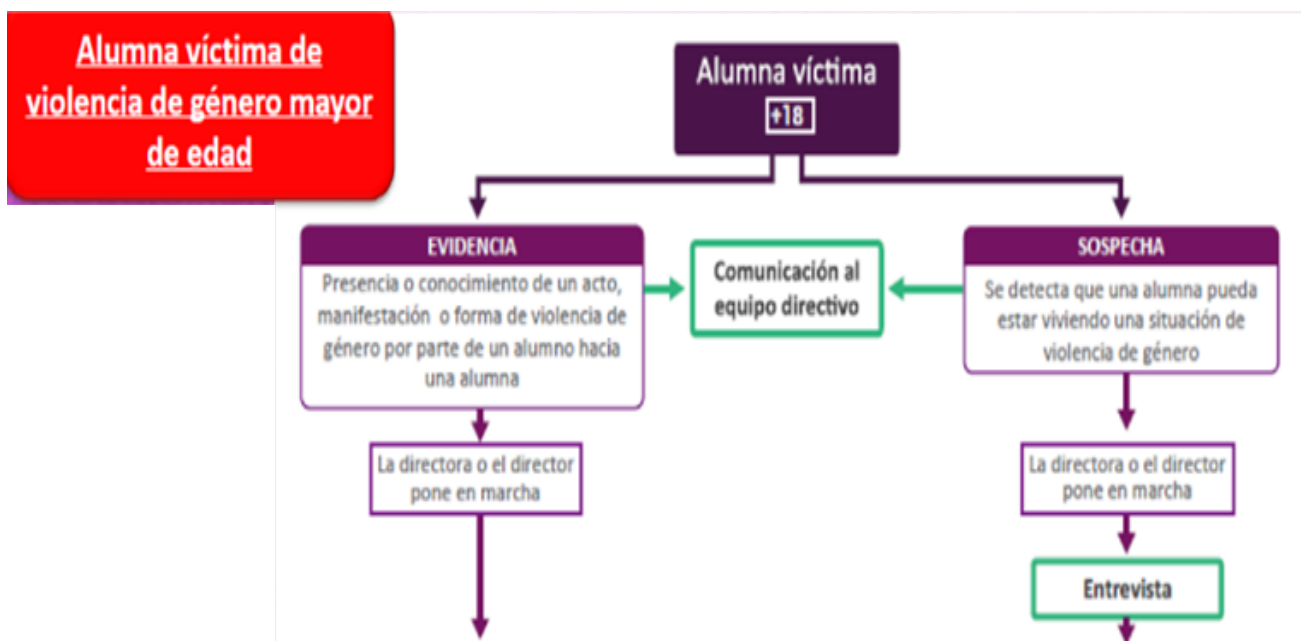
Alumna víctima de violencia de género mayor de edad

Alumna víctima
+18

EVIDENCIA
Presencia o conocimiento de un acto, manifestación o forma de violencia de género por parte de un alumno hacia una alumna

Comunicación al equipo directivo

SOSPECHA
Se detecta que una alumna pueda estar viviendo una situación de violencia de género

La directora o el director pone en marcha

La directora o el director pone en marcha

Entrevista